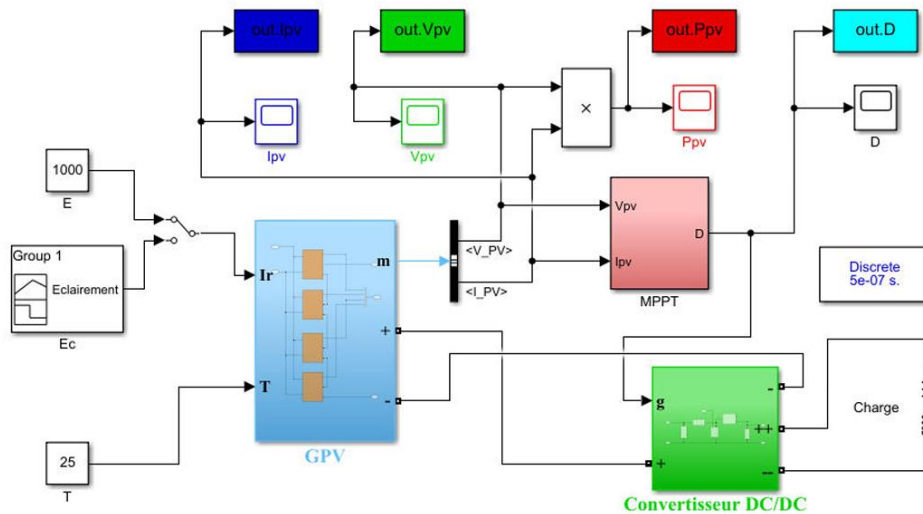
out.Ipv

out.Vpv

out.Ppv

out.D

×

Ipv

Vpv

Ppv

D

1000

E

Group 1

Eclairement

Ec

Ir

m

T

+

-

GPV

<V_PV>

<I_PV>

Vpv

Ipv

D

MPPT

Discrete
5e-07 s.

g

-

++

--

+

Charge

25

T

Convertisseur DC/DC